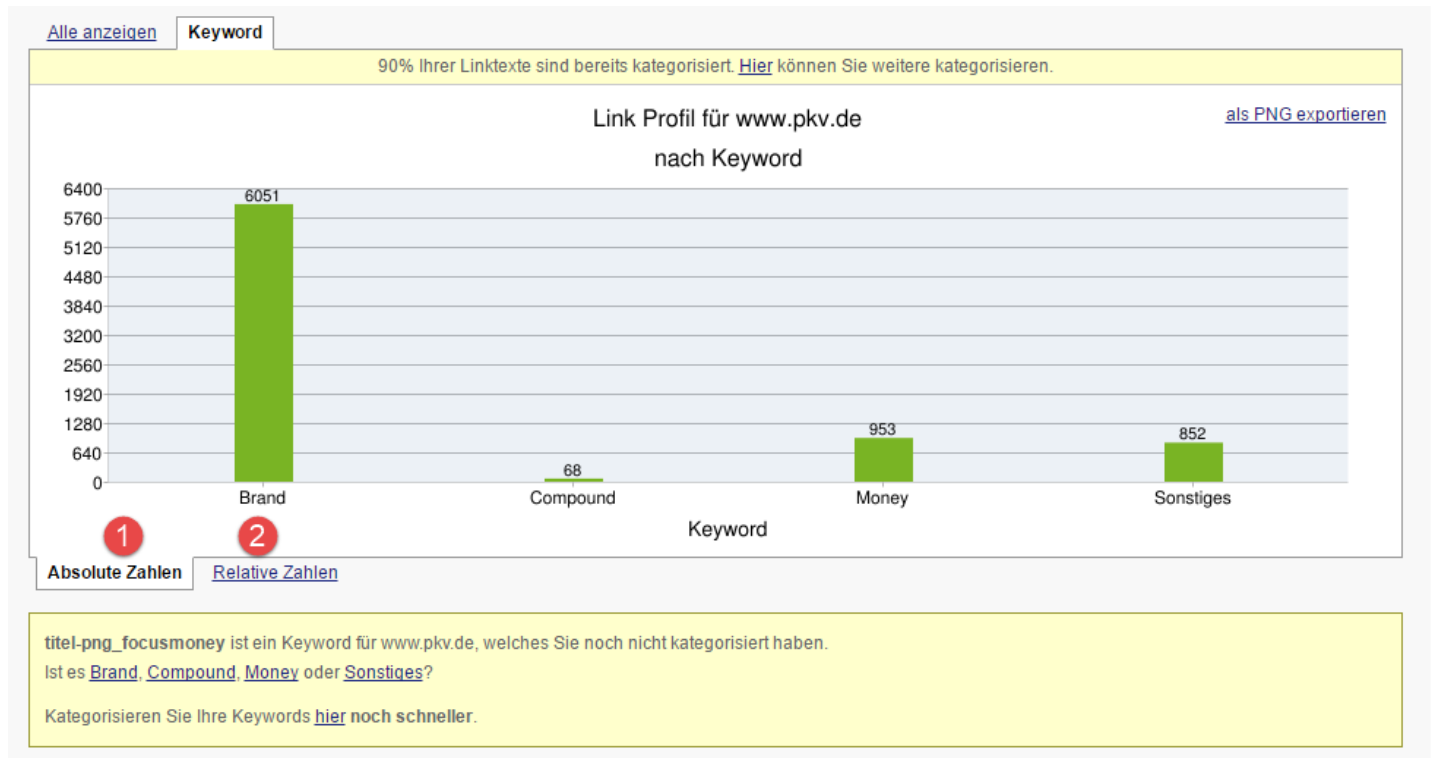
Alle anzeigen Keyword

90% Ihrer Linktexte sind bereits kategorisiert. Hier können Sie weitere kategorisieren.

Link Profil für www.pkv.de
nach Keyword

als PNG exportieren

6400
5760
5120
4480
3840
3200
2560
1920
1280
640
0

6051
68
953
852

Brand
Compound
Money
Sonstiges

Keyword

1
2

Absolute Zahlen Relative Zahlen

titel-png_focusmoney ist ein Keyword für www.pkv.de, welches Sie noch nicht kategorisiert haben.
Ist es Brand, Compound, Money oder Sonstiges?

Kategorisieren Sie Ihre Keywords hier noch schneller.